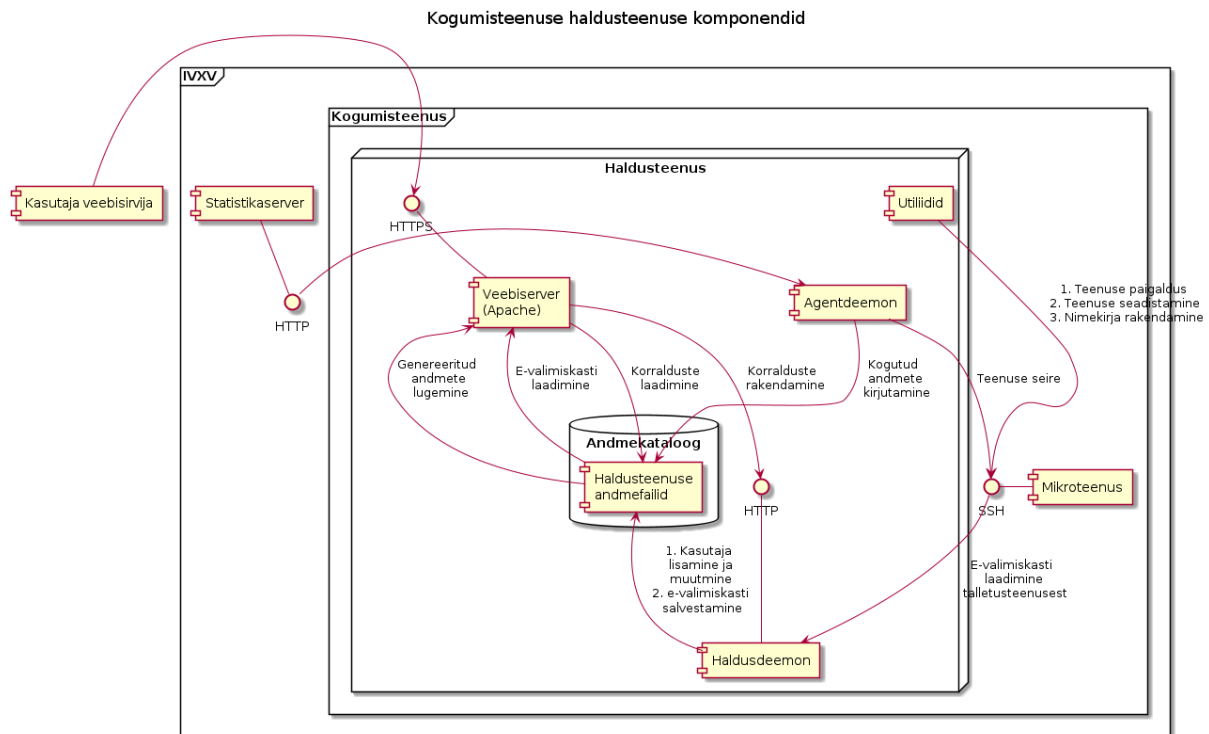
Kogumisteenuse haldusteenuse komponendid

IVXV

Kogumisteenus

Haldusteenus

Kasutaja veebisirvija

Statistikaserver

HTTPS

Utiliidid

HTTP

Veebiserver
(Apache)

Agentdeemon

1. Teenuse paigaldus
2. Teenuse seadistamine
3. Nimekirja rakendamine

Genereeritud
andmete
lugemine

E-valimiskasti
laadimine

Korralduste
laadimine

Korralduste
rakendamine

Kogutud
andmete
kirjutamine

Teenuse seire

Andmekataloog

Haldusteenuse
andmefailid

HTTP

SSH

Mikroteenus

1. Kasutaja
lisamine ja
muutmine
2. e-valimiskasti
salvestamine

E-valimiskasti
laadimine
talletusteenusest

Haldusdeemon